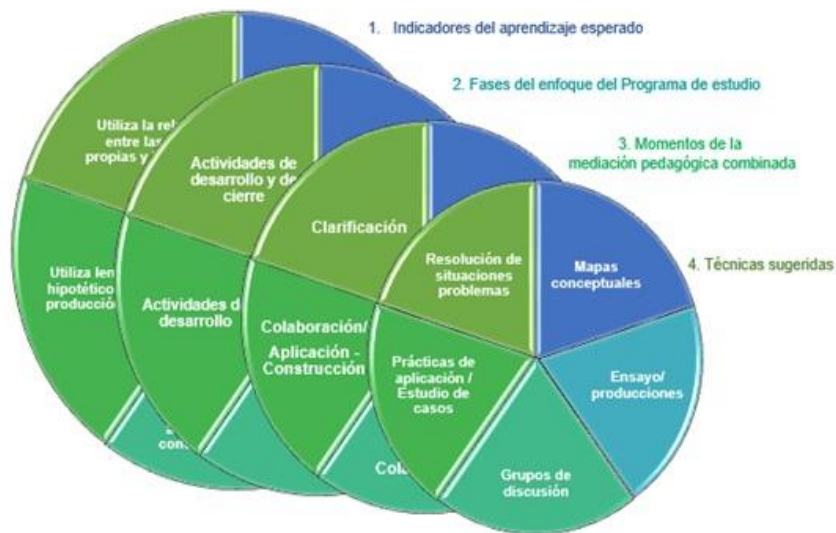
1. Indicadores del aprendizaje esperado

2. Fases del enfoque del Programa de estudio

3. Momentos de la mediación pedagógica combinada

4. Técnicas sugeridas

Utiliza la rel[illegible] entre las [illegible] propias y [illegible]

Utiliza len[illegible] hipotético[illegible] producció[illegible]

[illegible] con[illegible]

Actividades de desarrollo y de cierre

Actividades d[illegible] desarrollo

Clarificación

Colaboración/ Aplicación - Construcción

Cola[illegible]

Resolución de situaciones problemas

Mapas conceptuales

Ensayo/ producciones

Grupos de discusión

Prácticas de aplicación / Estudio de casos